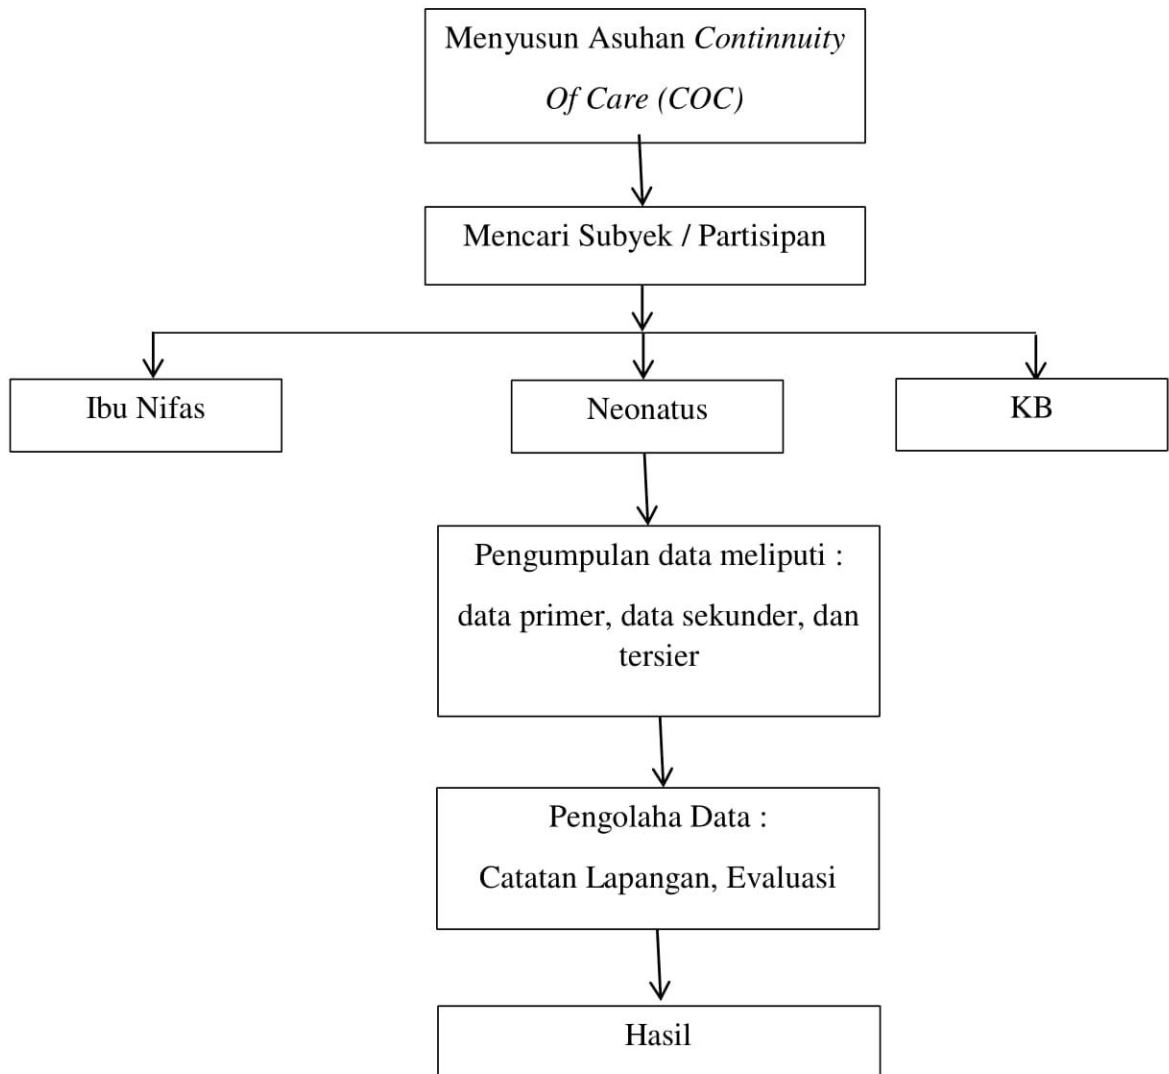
Menyusun Asuhan *Continnuity Of Care (COC)*

Mencari Subyek / Partisipan

Ibu Nifas

Neonatus

KB

Pengumpulan data meliputi :

data primer, data sekunder, dan tersier

Pengolaha Data :

Catatan Lapangan, Evaluasi

Hasil